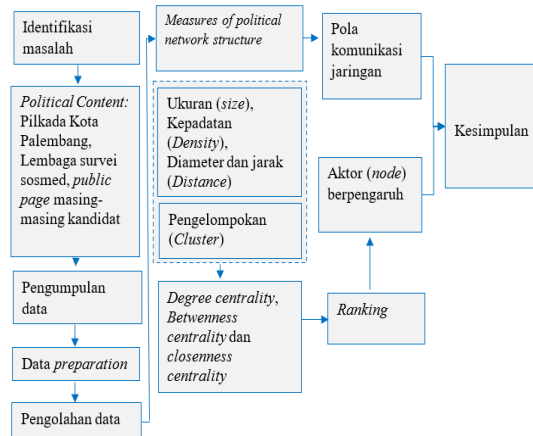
Identifikasi masalah

Political Content: Pilkada Kota Palembang, Lembaga survei sosmed, public page masing-masing kandidat

Pengumpulan data

Data preparation

Pengolahan data

Measures of political network structure

Ukuran (size), Kepadatan (Density), Diameter dan jarak (Distance)

Pengelompokan (Cluster)

Degree centrality, Betwenness centrality dan closenness centrality

Ranking

Pola komunikasi jaringan

Aktor (node) berpengaruh

Kesimpulan